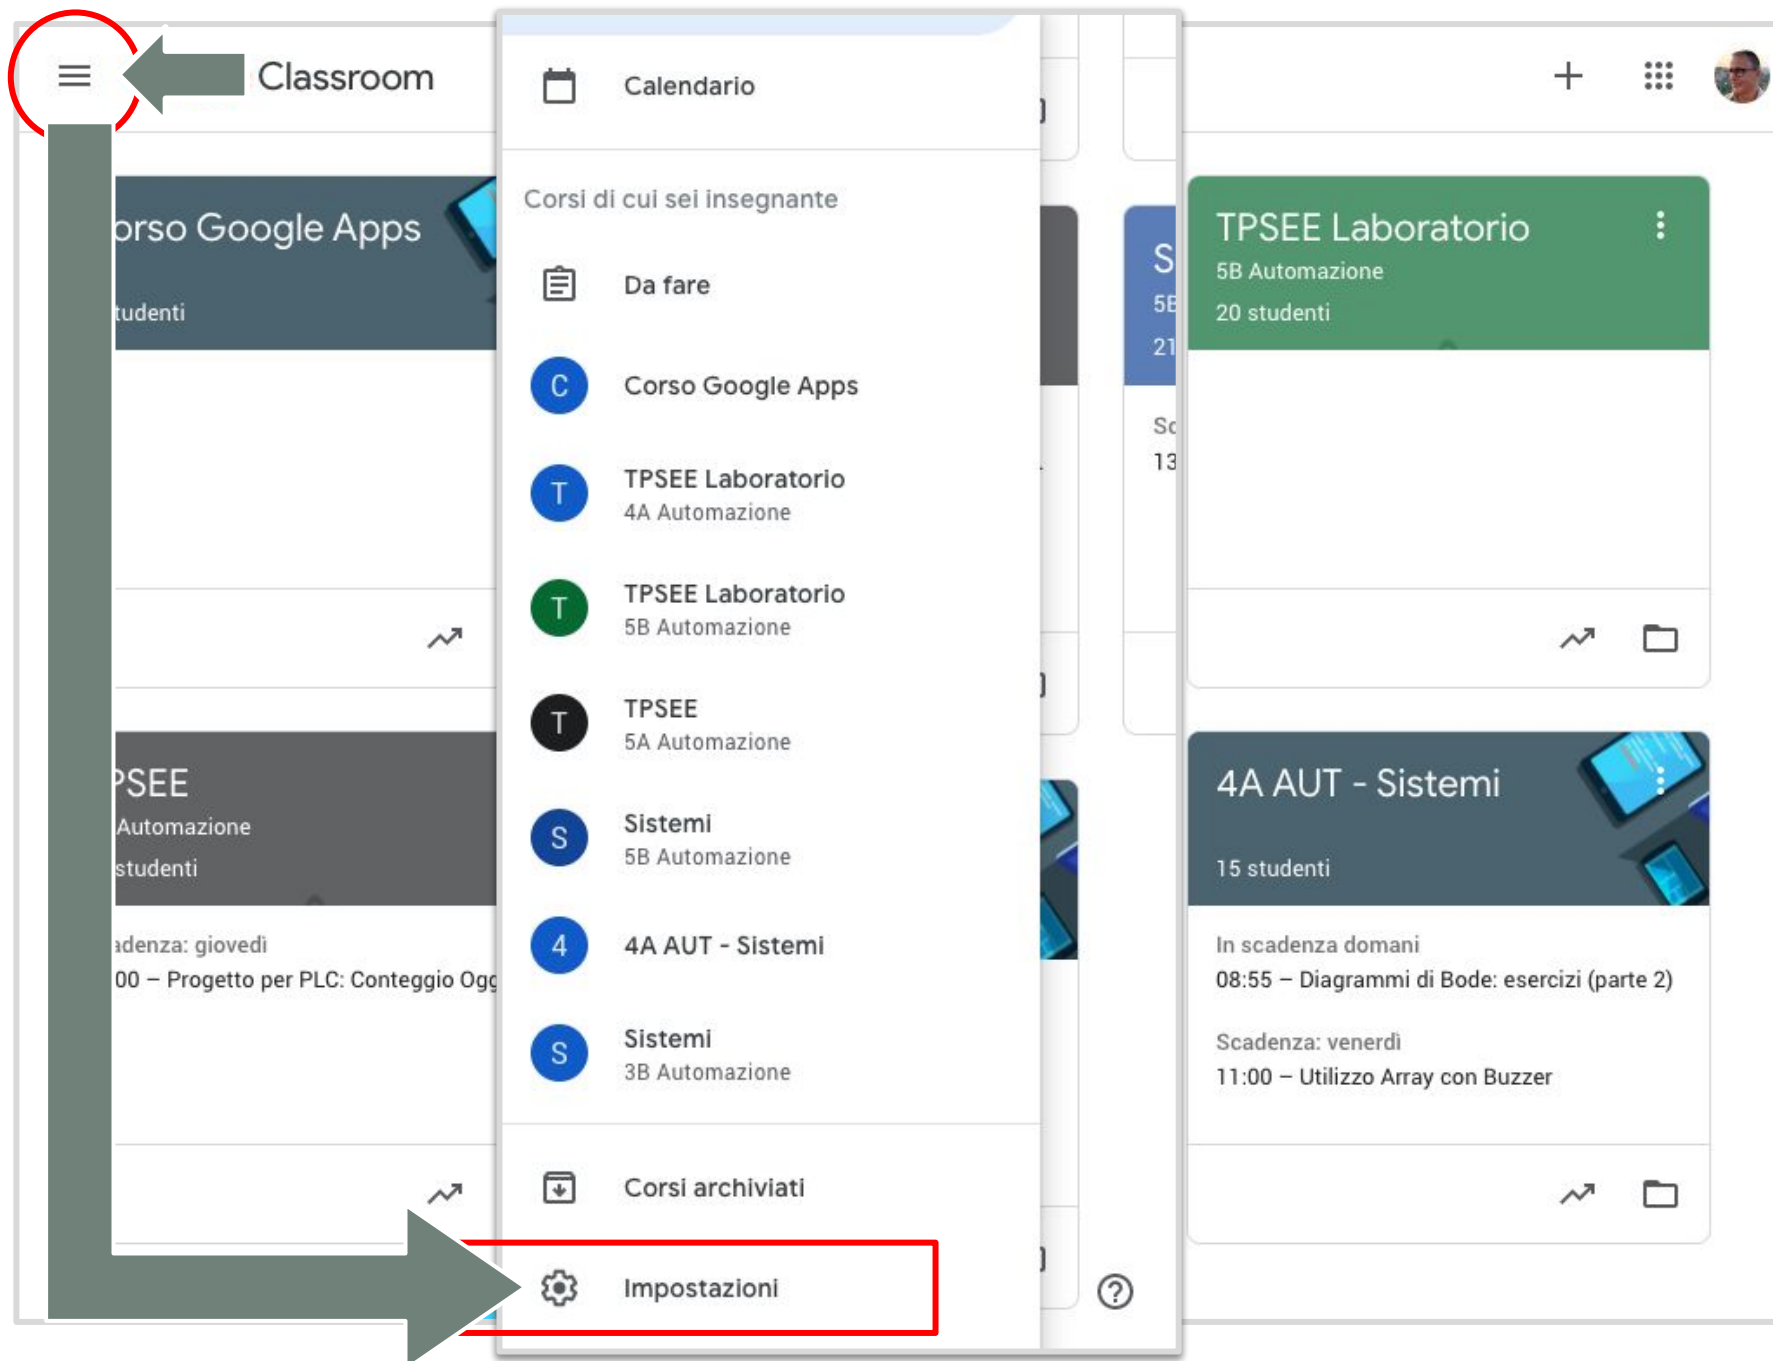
Classroom

Calendario

Corsi di cui sei insegnante

Da fare

C Corso Google Apps

T TPSEE Laboratorio
4A Automazione

T TPSEE Laboratorio
5B Automazione

T TPSEE
5A Automazione

S Sistemi
5B Automazione

4 4A AUT - Sistemi

S Sistemi
3B Automazione

Corsi archiviati

Impostazioni

orso Google Apps
tudenti

PSEE
Automazione
studenti

adenza: giovedì
00 – Progetto per PLC: Conteggio Ogg

S
5E
21

Sc
13

TPSEE Laboratorio
5B Automazione
20 studenti

4A AUT - Sistemi
15 studenti

In scadenza domani
08:55 – Diagrammi di Bode: esercizi (parte 2)

Scadenza: venerdì
11:00 – Utilizzo Array con Buzzer